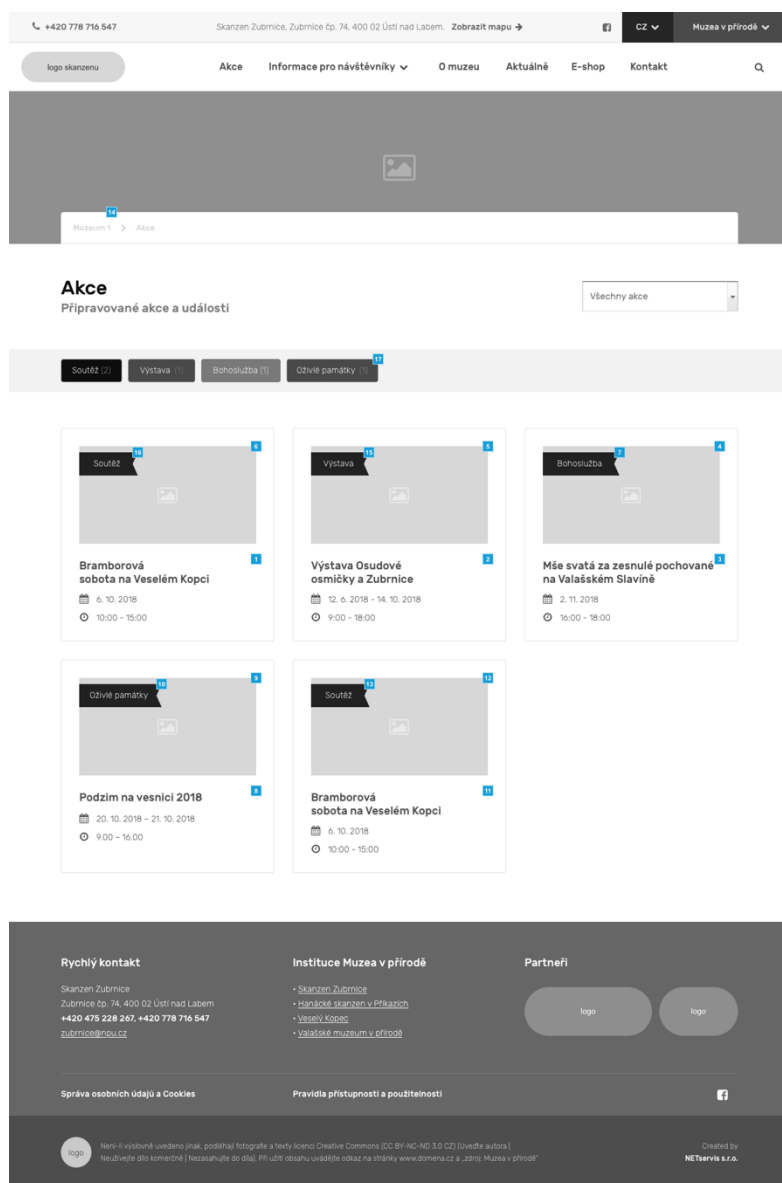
+420 778 716 547

Skanzen Zubrnice, Zubrnice čp. 74, 400 02 Ústí nad Labem. Zobrazit mapu →

CZ

Muzea v přírodě

logo skanzenu

Akce Informace pro návštěvníky O muzeu Aktuálně E-shop Kontakt

14

Muzeum 1 > Akce

Akce
Připravované akce a události

Všechny akce

Soutěž (2) Výstava (1) Bohoslužba (1) Oživlé památky (1) 17

Soutěž 16 6

Bramborová sobota na Veselém Kopci 1

6. 10. 2018

10:00 - 15:00

Výstava 15 5

Výstava Osudové osmičky a Zubrnice 2

12. 6. 2018 - 14. 10. 2018

9:00 - 18:00

Bohoslužba 7 4

Mše svatá za zesnulé pochované na Valašském Slavíně 3

2. 11. 2018

16:00 - 18:00

Oživlé památky 10 9

Podzim na vesnici 2018 8

20. 10. 2018 – 21. 10. 2018

9:00 – 16:00

Soutěž 13 12

Bramborová sobota na Veselém Kopci 11

6. 10. 2018

10:00 - 15:00

Rychlý kontakt

Skanzen Zubrnice
Zubrnice čp. 74, 400 02 Ústí nad Labem
+420 475 228 267, +420 778 716 547
zubrnice@npu.cz

Instituce Muzea v přírodě

• Skanzen Zubrnice
• Hanácké skanzen v Příkazích
• Veselý Kopec
• Valašské muzeum v přírodě

Partneři

logo logo

Správa osobních údajů a Cookies

Pravidla přístupnosti a použitelnosti

logo

Není-li výslovně uvedeno jinak, podléhají fotografie a texty licenci Creative Commons (CC BY-NC-ND 3.0 CZ) (Uveďte autora | Neužívejte dílo komerčně | Nezasahujte do díla). Při užití obsahu uvádějte odkaz na stránky www.domena.cz a „zdroj: Muzea v přírodě"

Created by
NETservis s.r.o.